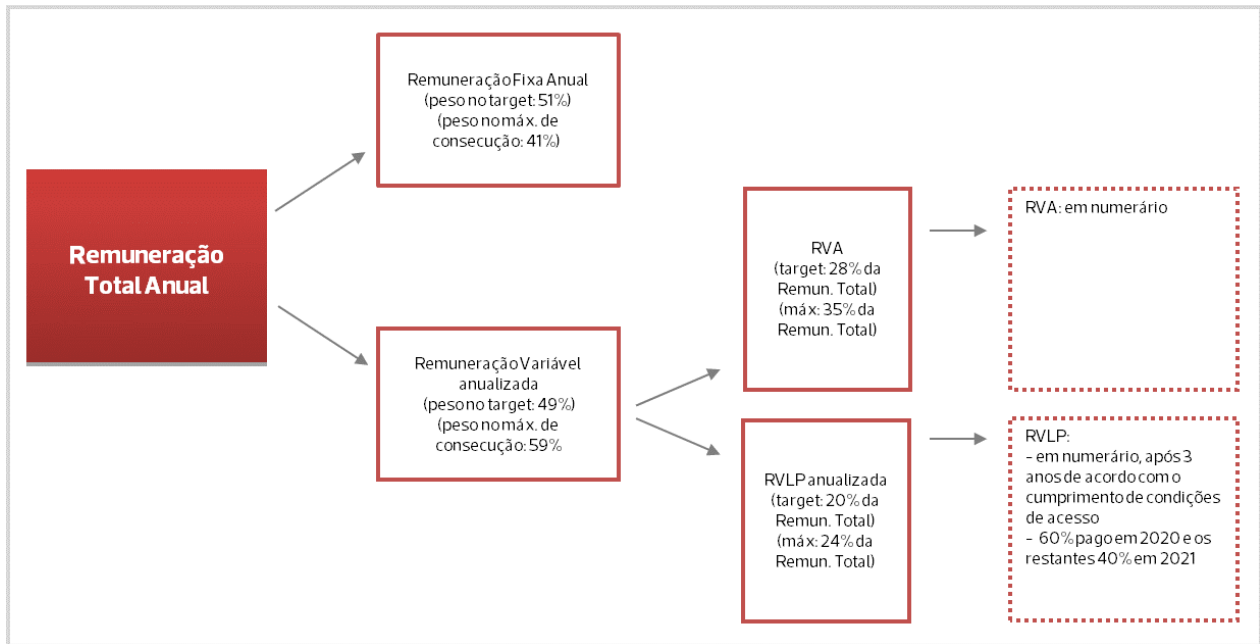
Remuneração Total Anual

Remuneração Fixa Anual
(peso no target: 51%)
(peso no máx. de consecução: 41%)

Remuneração Variável anualizada
(peso no target: 49%)
(peso no máx. de consecução: 59%

RVA
(target: 28% da Remun. Total)
(máx: 35% da Remun. Total)

RVLP anualizada
(target: 20% da Remun. Total)
(máx: 24% da Remun. Total)

RVA: em numerário

RVLP:
– em numerário, após 3 anos de acordo com o cumprimento de condições de acesso
– 60% pago em 2020 e os restantes 40% em 2021